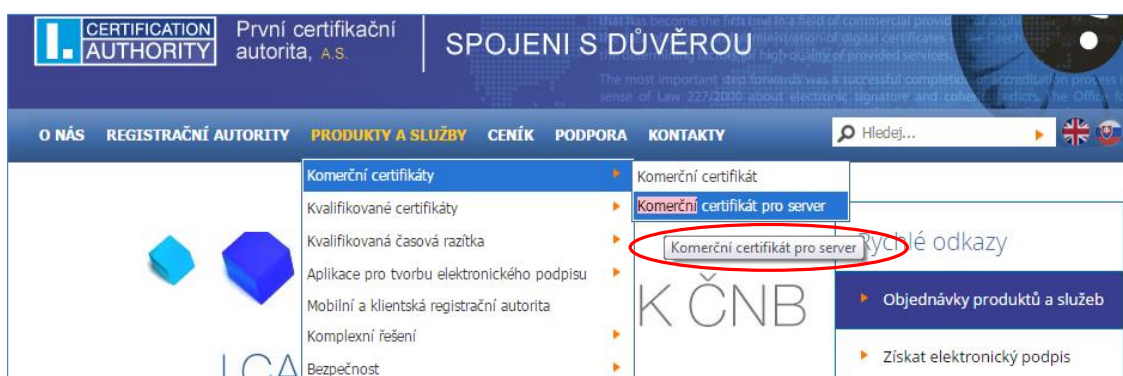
CERTIFICATION AUTHORITY

První certifikační autorita, A.S.

SPOJENI S DŮVĚROU

that has become the first one in a field of commercial provid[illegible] administration of digital certificates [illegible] the determining factor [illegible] high quality of provided services. The most important step forwards was a successful completion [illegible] accreditation process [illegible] sense of Law 227/2000 about electronic signature and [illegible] the Office fo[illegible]

O NÁS REGISTRAČNÍ AUTORITY PRODUKTY A SLUŽBY CENÍK PODPORA KONTAKTY

Hledej...

Komerční certifikáty
Kvalifikované certifikáty
Kvalifikovaná časová razítka
Aplikace pro tvorbu elektronického podpisu
Mobilní a klientská registrační autorita
Komplexní řešení
Bezpečnost

Komerční certifikát
Komerční certifikát pro server

Komerční certifikát pro server

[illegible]ychlé odkazy

K ČNB

Objednávky produktů a služeb

Získat elektronický podpis

I.CA